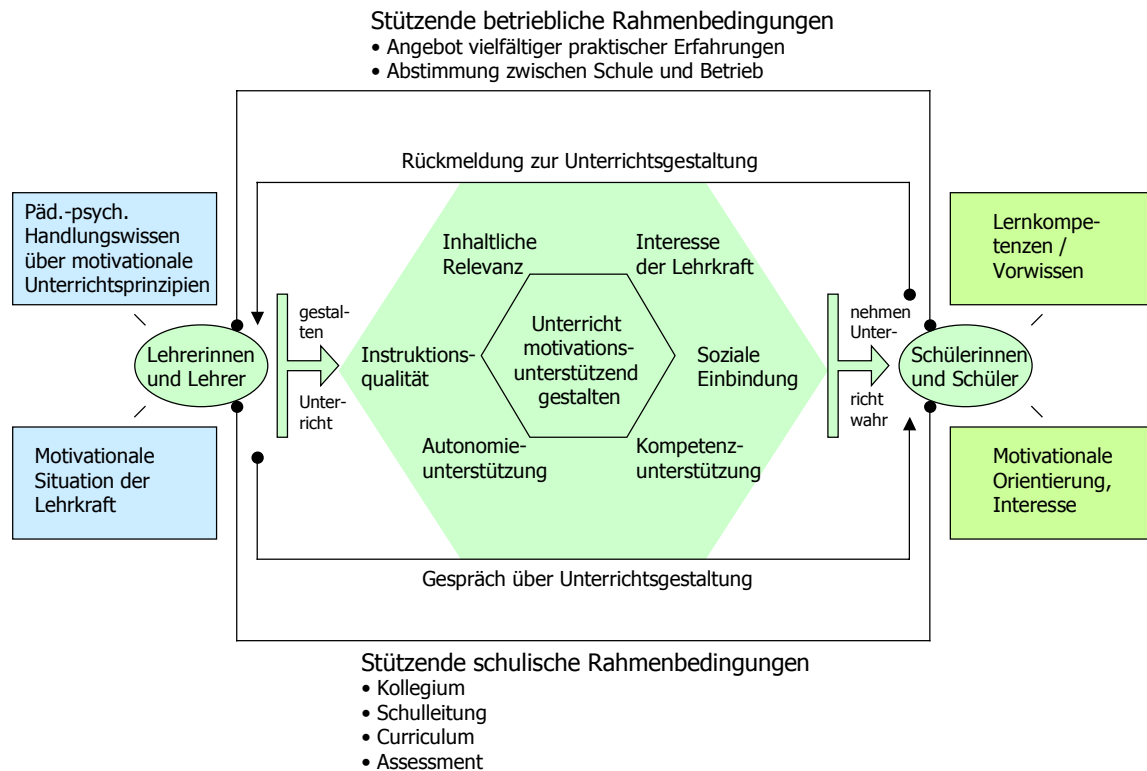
Stützende betriebliche Rahmenbedingungen
• Angebot vielfältiger praktischer Erfahrungen
• Abstimmung zwischen Schule und Betrieb

Rückmeldung zur Unterrichtsgestaltung

Päd.-psych. Handlungswissen über motivationale Unterrichtsprinzipien

Lehrerinnen und Lehrer

Motivationale Situation der Lehrkraft

gestalten Unterricht

Inhaltliche Relevanz

Interesse der Lehrkraft

Instruktionsqualität

Unterricht motivationsunterstützend gestalten

Soziale Einbindung

Autonomieunterstützung

Kompetenzunterstützung

nehmen Unterricht wahr

Lernkompetenzen / Vorwissen

Schülerinnen und Schüler

Motivationale Orientierung, Interesse

Gespräch über Unterrichtsgestaltung

Stützende schulische Rahmenbedingungen
• Kollegium
• Schulleitung
• Curriculum
• Assessment